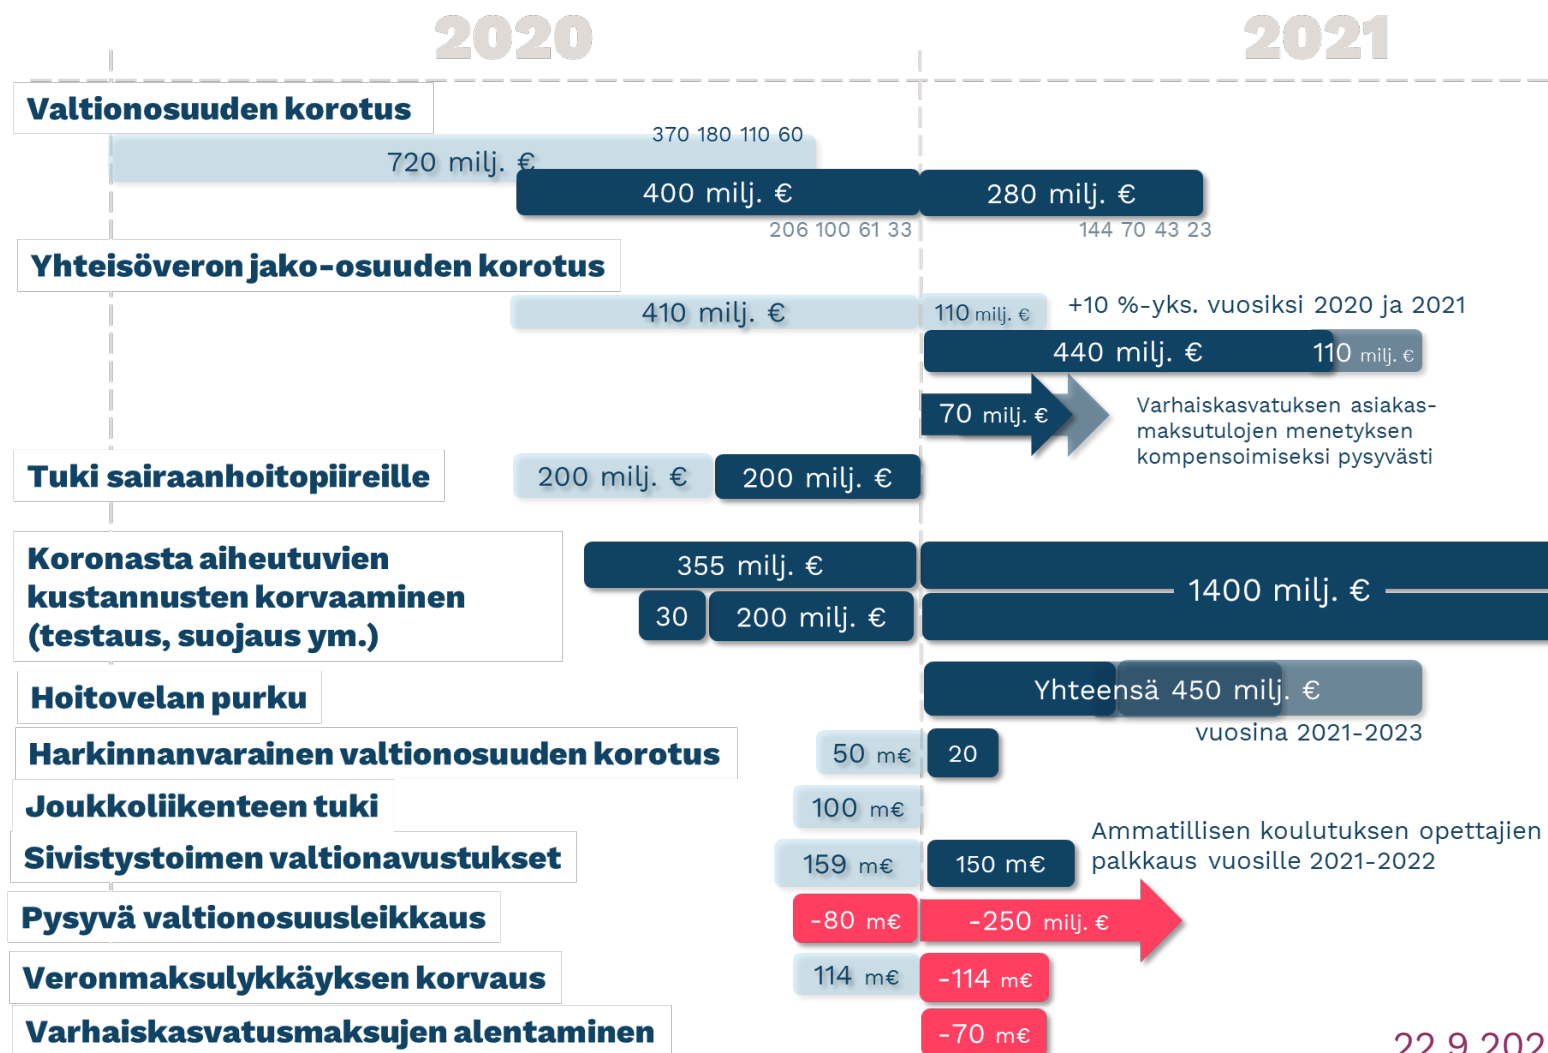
2020

2021

Valtionosuuden korotus

370 180 110 60

720 milj. €

400 milj. €

280 milj. €

206 100 61 33

144 70 43 23

Yhteisöveron jako-osuuden korotus

410 milj. €

110 milj. €

+10 %-yks. vuosiksi 2020 ja 2021

440 milj. €

110 milj. €

70 milj. €

Varhaiskasvatuksen asiakasmaksutulojen menetyksen kompensoimiseksi pysyvästi

Tuki sairaanhoitopiireille

200 milj. €

200 milj. €

Koronasta aiheutuvien kustannusten korvaaminen (testaus, suojaus ym.)

355 milj. €

1400 milj. €

30

200 milj. €

Hoitovelan purku

Yhteensä 450 milj. €

vuosina 2021-2023

Harkinnanvarainen valtionosuuden korotus

50 m€

20

Joukkoliikenteen tuki

100 m€

Sivistystoimen valtionavustukset

159 m€

150 m€

Ammatillisen koulutuksen opettajien palkkaus vuosille 2021-2022

Pysyvä valtionosuusleikkaus

-80 m€

-250 milj. €

Veronmaksulykkäyksen korvaus

114 m€

-114 m€

Varhaiskasvatusmaksujen alentaminen

-70 m€

22.9.202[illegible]